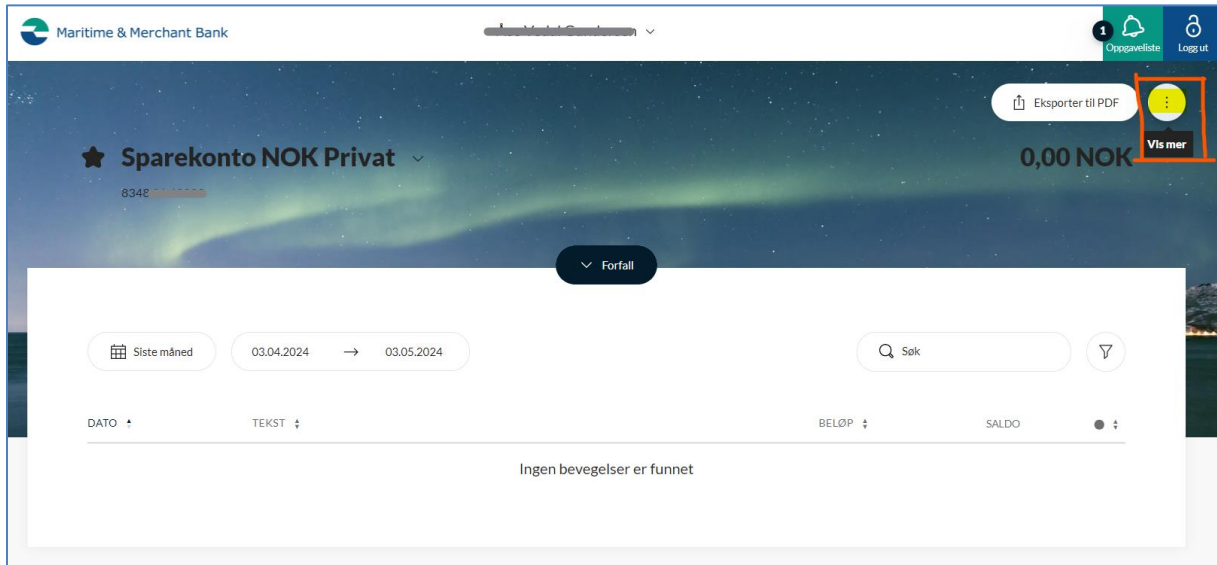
Maritime & Merchant Bank

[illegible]

1 Oppgaveliste

Logg ut

Eksporter til PDF

Vis mer

Sparekonto NOK Privat

8348 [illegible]

0,00 NOK

Forfall

Siste måned

03.04.2024 → 03.05.2024

Søk

| DATO | TEKST | BELØP | SALDO |
|---|---|---|---|

Ingen bevegelser er funnet